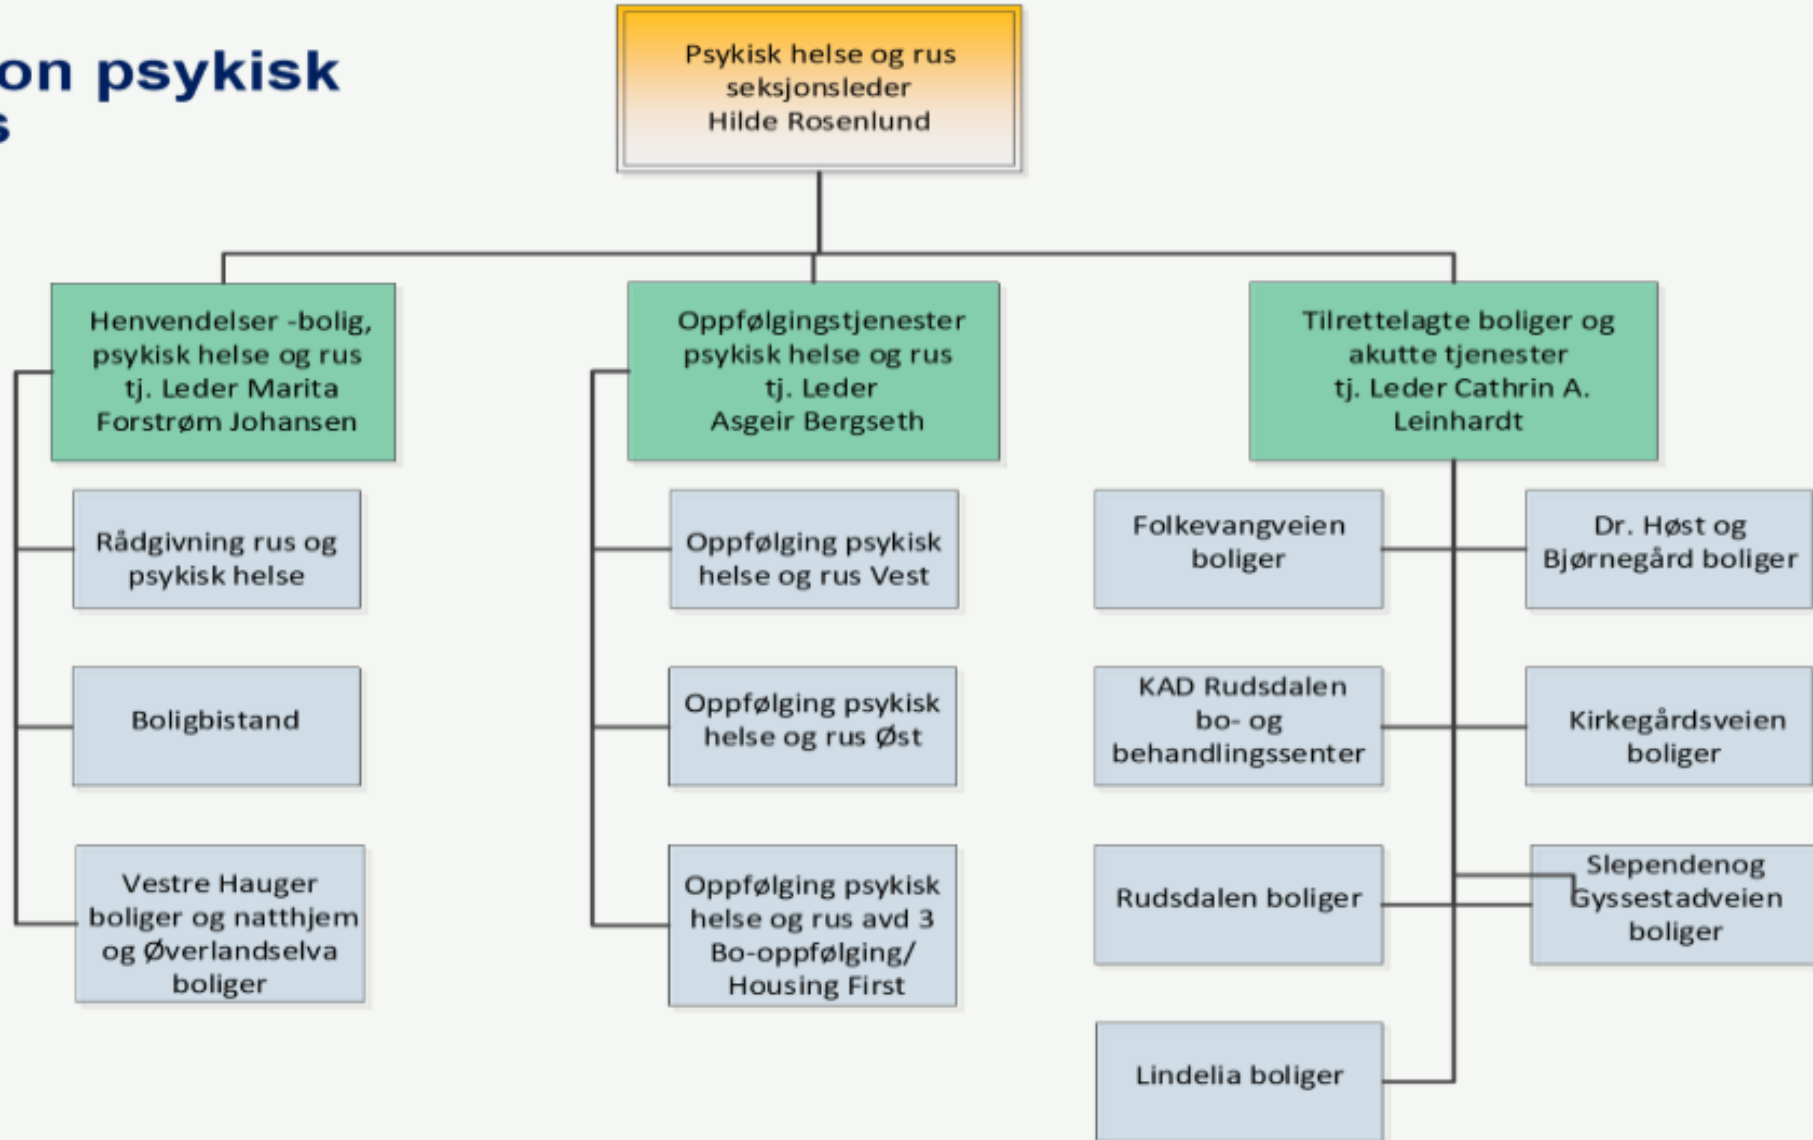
on psykisk
s

Psykisk helse og rus
seksjonsleder
Hilde Rosenlund

Henvendelser -bolig, psykisk helse og rus tj. Leder Marita Forstrøm Johansen

Rådgivning rus og psykisk helse

Boligbistand

Vestre Hauger boliger og natthjem og Øverlandselva boliger

Oppfølgingstjenester psykisk helse og rus tj. Leder Asgeir Bergseth

Oppfølging psykisk helse og rus Vest

Oppfølging psykisk helse og rus Øst

Oppfølging psykisk helse og rus avd 3 Bo-oppfølging/ Housing First

Tilrettelagte boliger og akutte tjenester tj. Leder Cathrin A. Leinhardt

Folkevangveien boliger

Dr. Høst og Bjørnegård boliger

KAD Rudsdalen bo- og behandlingssenter

Kirkegårdsveien boliger

Rudsdalen boliger

Slependenog Gyssestadveien boliger

Lindelia boliger